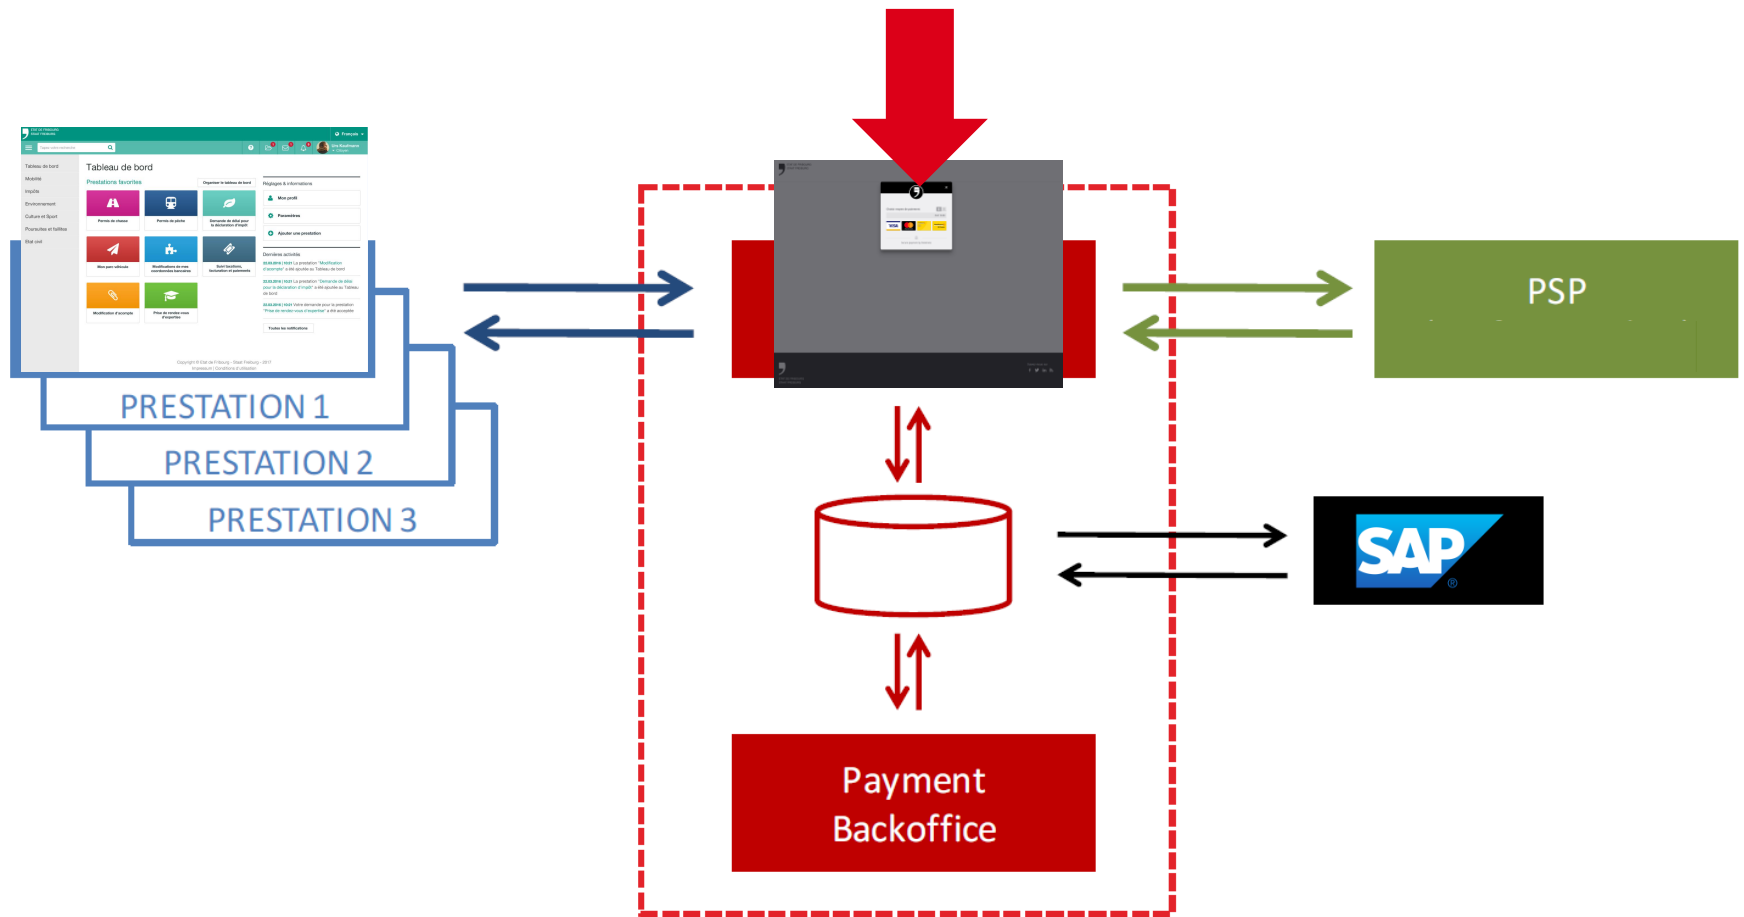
Tableau de bord

Prestations favorites

Tableau de bord
Mobilité
Impôts
Environnement
Culture et Sport
Poursuites et faillites
Etat civil

Organiser le tableau de bord

Réglages & informations

Mon profil
Paramètres
Ajouter une prestation

Dernières activités

Toutes les notifications

Français

PRESTATION 1

PRESTATION 2

PRESTATION 3

PSP

SAP

Payment Backoffice